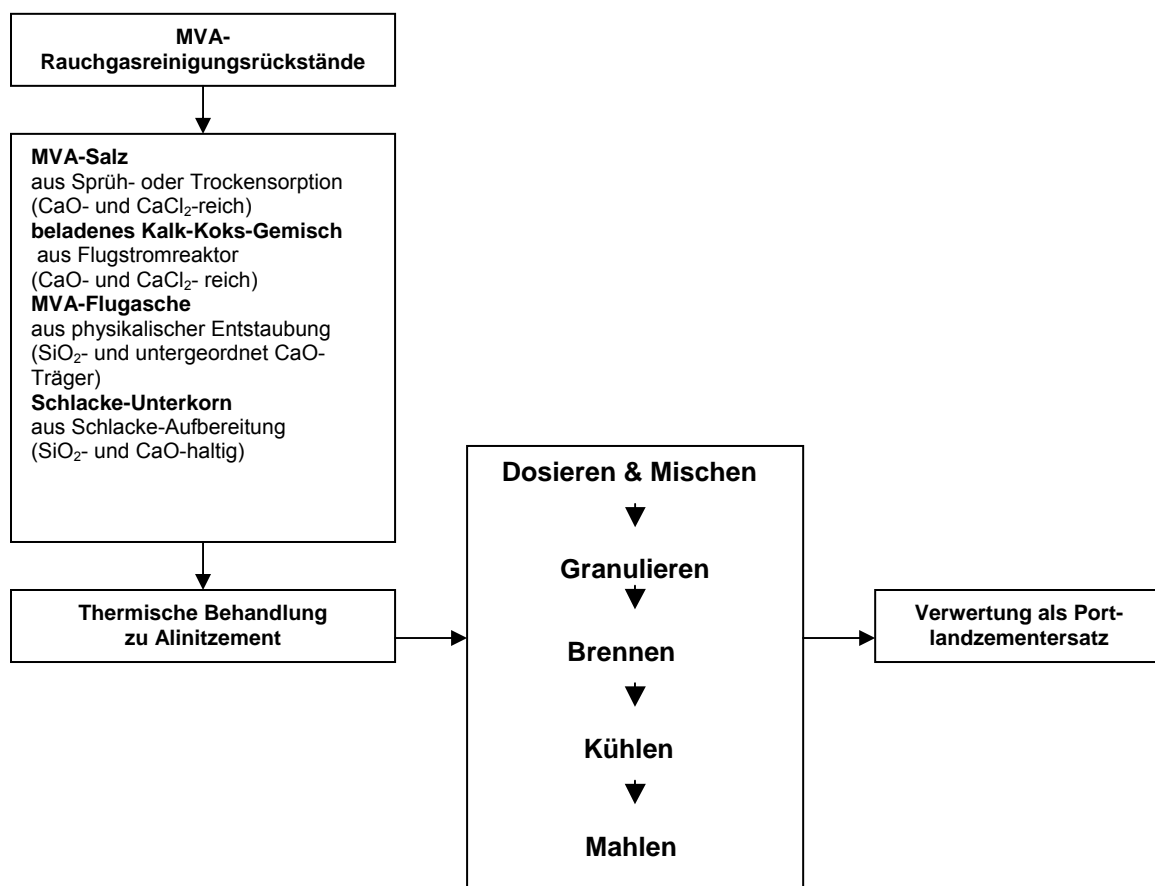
MVA-Rauchgasreinigungsrückstände

**MVA-Salz**
aus Sprüh- oder Trockensorption ($CaO$- und $CaCl_2$-reich)
**beladenes Kalk-Koks-Gemisch**
aus Flugstromreaktor ($CaO$- und $CaCl_2$- reich)
**MVA-Flugasche**
aus physikalischer Entstaubung ($SiO_2$- und untergeordnet $CaO$-Träger)
**Schlacke-Unterkorn**
aus Schlacke-Aufbereitung ($SiO_2$- und $CaO$-haltig)

Thermische Behandlung zu Alinitzement

Dosieren & Mischen

Granulieren

Brennen

Kühlen

Mahlen

Verwertung als Portlandzementersatz